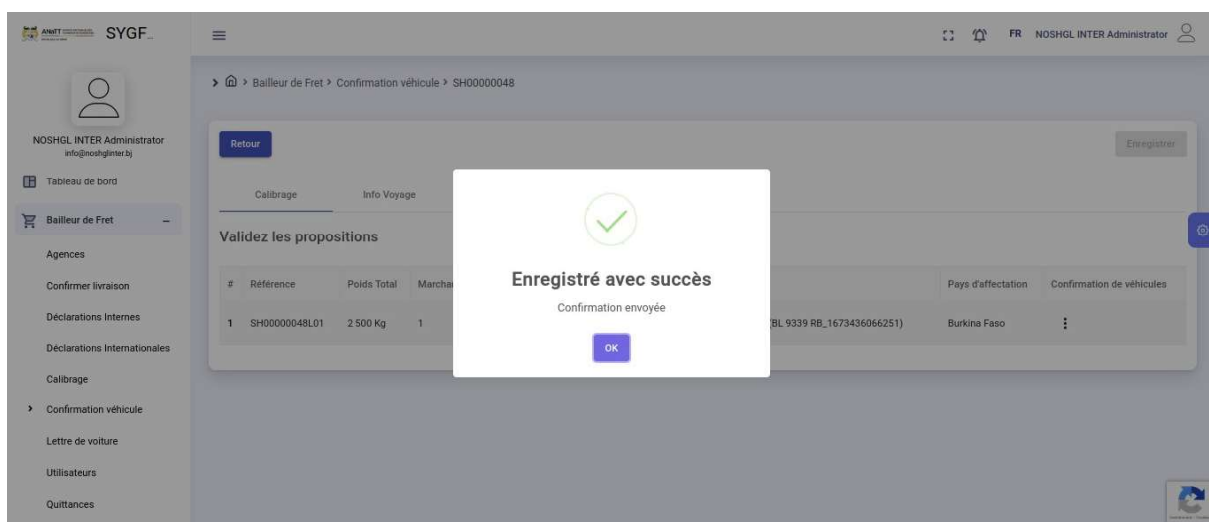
ANaTT SYGF

FR NOSHGL INTER Administrator

NOSHGL INTER Administrator
info@noshglinter.bj

Tableau de bord

Bailleur de Fret –

Agences

Confirmer livraison

Déclarations Internes

Déclarations Internationales

Calibrage

Confirmation véhicule

Lettre de voiture

Utilisateurs

Quittances

> Bailleur de Fret > Confirmation véhicule > SH00000048

Retour

Enregistrer

Calibrage

Info Voyage

Validez les propositions

| # | Référence | Poids Total | Marcha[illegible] | | Pays d'affectation | Confirmation de véhicules |
|---|---|---|---|---|---|---|
| 1 | SH00000048L01 | 2 500 Kg | 1 | (BL 9339 RB_1673436066251) | Burkina Faso | ⋮ |

Enregistré avec succès

Confirmation envoyée

OK